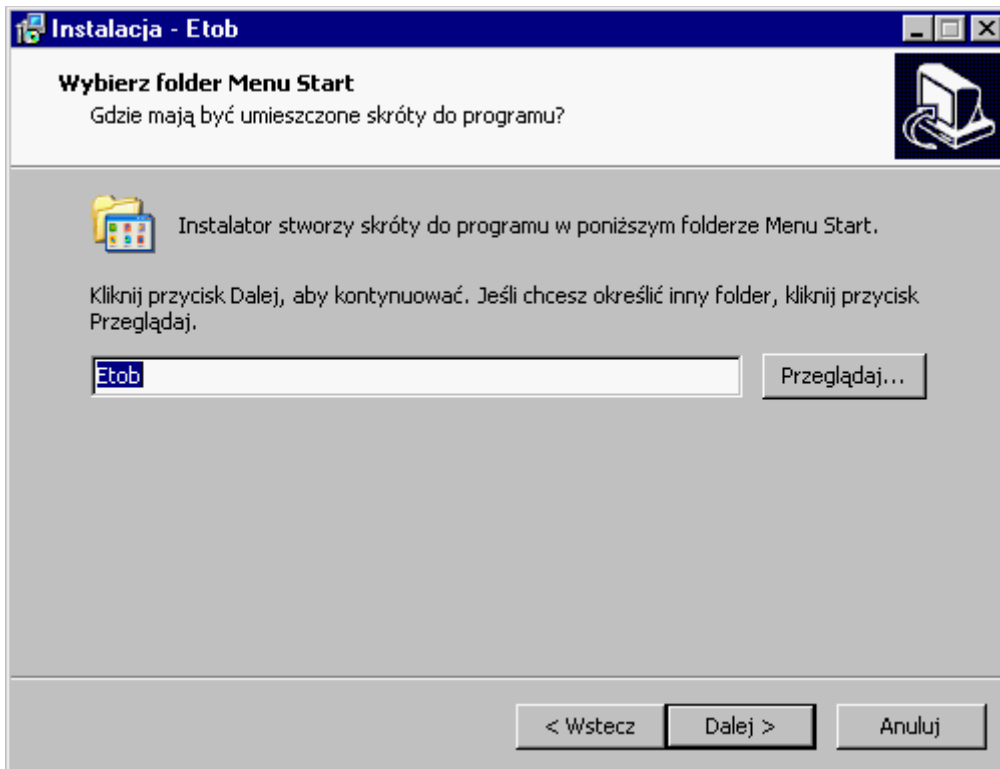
Instalacja - Etob

Wybierz folder Menu Start
Gdzie mają być umieszczone skróty do programu?

Instalator stworzy skróty do programu w poniższym folderze Menu Start.

Kliknij przycisk Dalej, aby kontynuować. Jeśli chcesz określić inny folder, kliknij przycisk Przeglądaj.

Etob

Przeglądaj...

< Wstecz

Dalej >

Anuluj